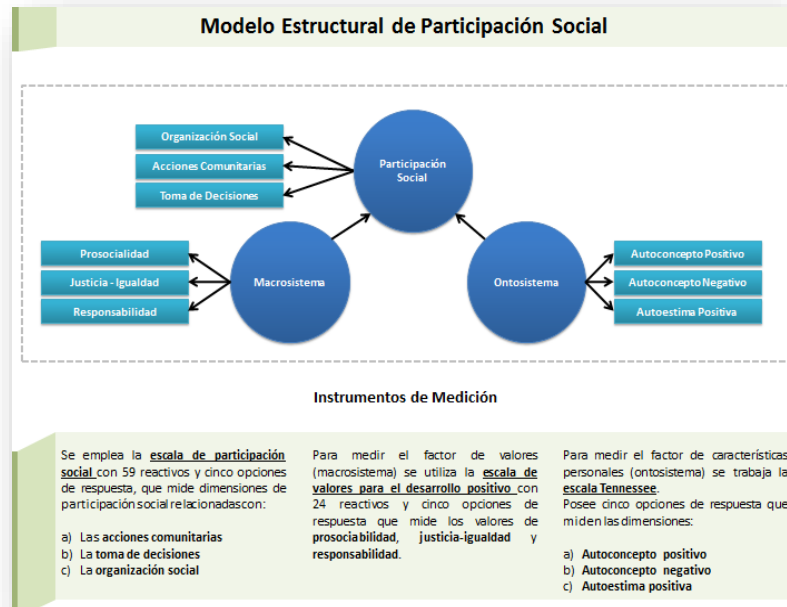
Modelo Estructural de Participación Social

Organización Social
Acciones Comunitarias
Toma de Decisiones

Participación Social

Prosocialidad
Justicia - Igualdad
Responsabilidad

Macrosistema

Ontosistema

Autoconcepto Positivo
Autoconcepto Negativo
Autoestima Positiva

Instrumentos de Medición

Se emplea la escala de participación social con 59 reactivos y cinco opciones de respuesta, que mide dimensiones de participación social relacionadas con:

a) Las acciones comunitarias
b) La toma de decisiones
c) La organización social

Para medir el factor de valores (macrosistema) se utiliza la escala de valores para el desarrollo positivo con 24 reactivos y cinco opciones de respuesta que mide los valores de prosociabilidad, justicia-igualdad y responsabilidad.

Para medir el factor de características personales (ontosistema) se trabaja la escala Tennessee.
Posee cinco opciones de respuesta que miden las dimensiones:

a) Autoconcepto positivo
b) Autoconcepto negativo
c) Autoestima positiva